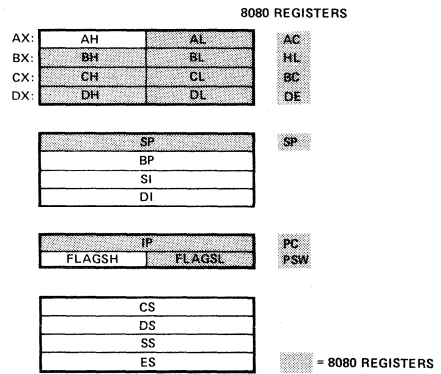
8080 REGISTERS

| | | | |
|---|---|---|---|
| AX: | AH | AL | AC |
| BX: | BH | BL | HL |
| CX: | CH | CL | BC |
| DX: | DH | DL | DE |

| | |
|---|---|
| SP | SP |
| BP | |
| SI | |
| DI | |

| | | |
|---|---|---|
| IP | | PC |
| FLAGSH | FLAGSL | PSW |

| |
|---|
| CS |
| DS |
| SS |
| ES |

= 8080 REGISTERS